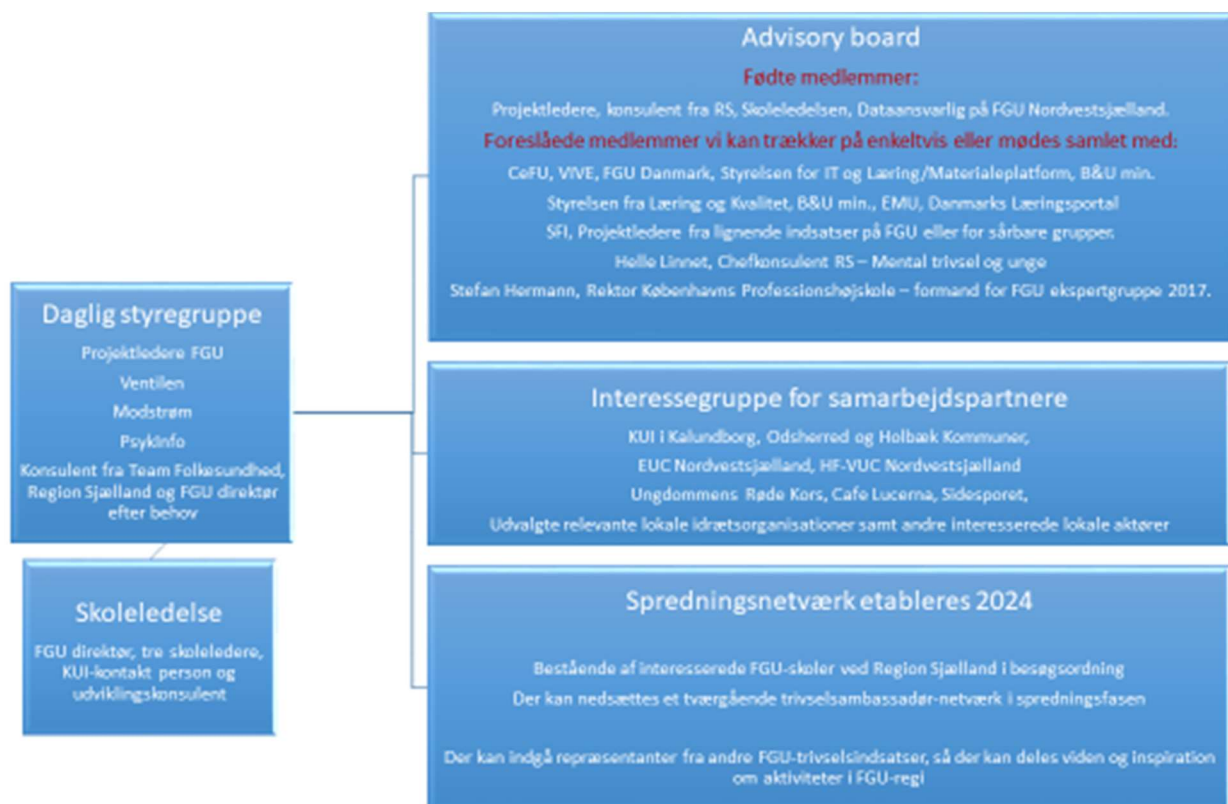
Daglig styregruppe

Projektledere FGU

Ventilen

Modstrøm

PsykInfo

Konsulent fra Team Folkesundhed, Region Sjælland og FGU direktør efter behov

Skoleledelse

FGU direktør, tre skoleledere, KUI-kontakt person og udviklingskonsulent

Advisory board

Fødte medlemmer:

Projektledere, konsulent fra RS, Skoleledelsen, Dataansvarlig på FGU Nordvestsjælland.

Foreslåede medlemmer vi kan trækker på enkeltvis eller mødes samlet med:

CeFU, VIVE, FGU Danmark, Styrelsen for IT og Læring/Materialeplatform, B&U min.

Styrelsen fra Læring og Kvalitet, B&U min., EMU, Danmarks Læringsportal

SFI, Projektledere fra lignende indsatser på FGU eller for sårbare grupper.

Helle Linnet, Chefkonsulent RS – Mental trivsel og unge

Stefan Hermann, Rektor Københavns Professionshøjskole – formand for FGU ekspertgruppe 2017.

Interessegruppe for samarbejdspartnere

KUI i Kalundborg, Odsherred og Holbæk Kommuner,

EUC Nordvestsjælland, HF-VUC Nordvestsjælland

Ungdommens Røde Kors, Cafe Lucerna, Sidesporet,

Udvalgte relevante lokale idrætsorganisationer samt andre interesserede lokale aktører

Spredningsnetværk etableres 2024

Bestående af interesserede FGU-skoler ved Region Sjælland i besøgsordning

Der kan nedsættes et tværgående trivselsambassadør-netværk i spredningsfasen

Der kan indgå repræsentanter fra andre FGU-trivselsindsatser, så der kan deles viden og inspiration om aktiviteter i FGU-regi